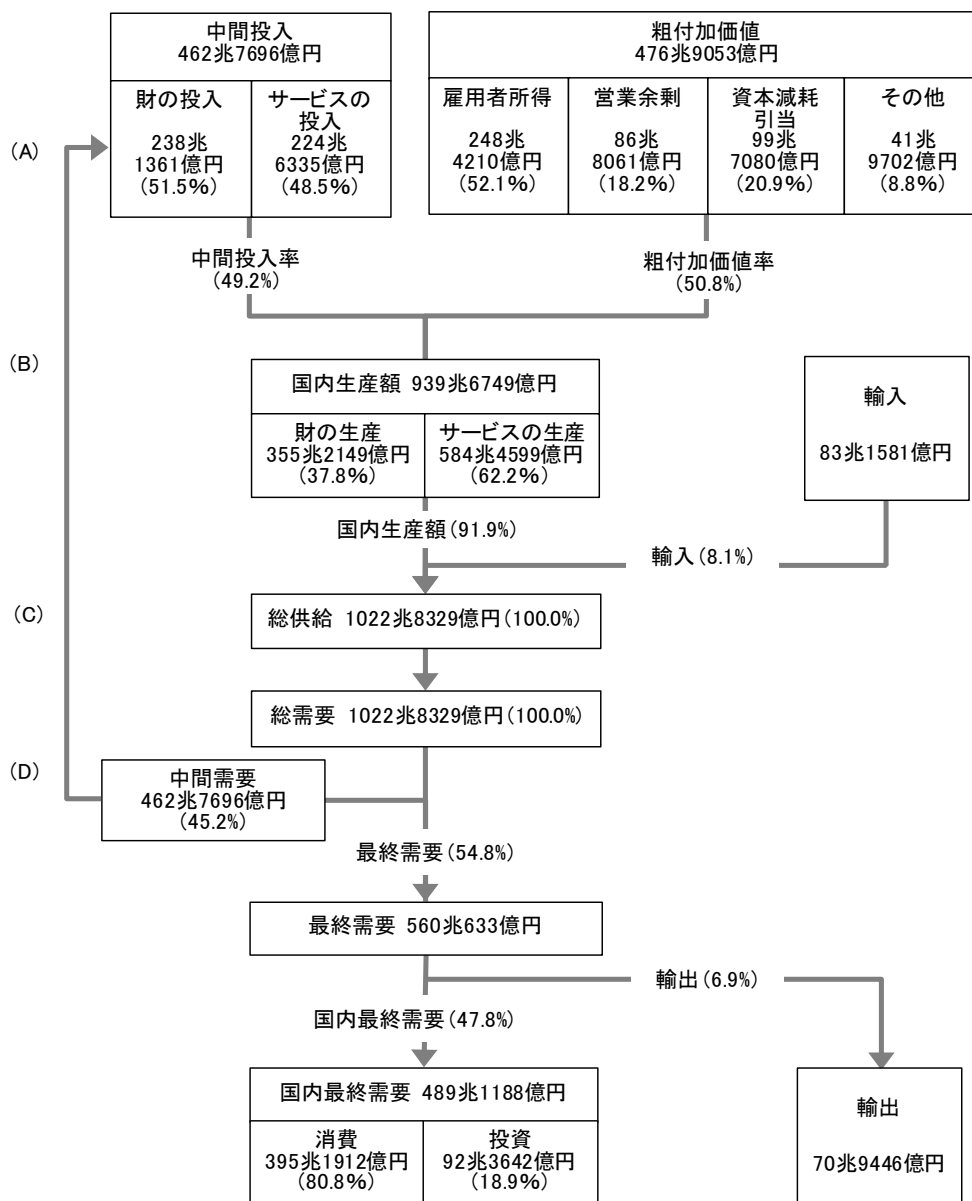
中間投入
462兆7696億円

財の投入
238兆
1361億円
（51.5%）

サービスの投入
224兆
6335億円
（48.5%）

粗付加価値
476兆9053億円

雇用者所得
248兆
4210億円
（52.1%）

営業余剰
86兆
8061億円
（18.2%）

資本減耗引当
99兆
7080億円
（20.9%）

その他
41兆
9702億円
（8.8%）

(A)

中間投入率
（49.2%）

粗付加価値率
（50.8%）

(B)

国内生産額 939兆6749億円

財の生産
355兆2149億円
（37.8%）

サービスの生産
584兆4599億円
（62.2%）

輸入

83兆1581億円

国内生産額（91.9%）

輸入（8.1%）

(C)

総供給 1022兆8329億円（100.0%）

総需要 1022兆8329億円（100.0%）

(D)

中間需要
462兆7696億円
（45.2%）

最終需要（54.8%）

最終需要 560兆633億円

輸出（6.9%）

国内最終需要（47.8%）

国内最終需要 489兆1188億円

消費
395兆1912億円
（80.8%）

投資
92兆3642億円
（18.9%）

輸出

70兆9446億円